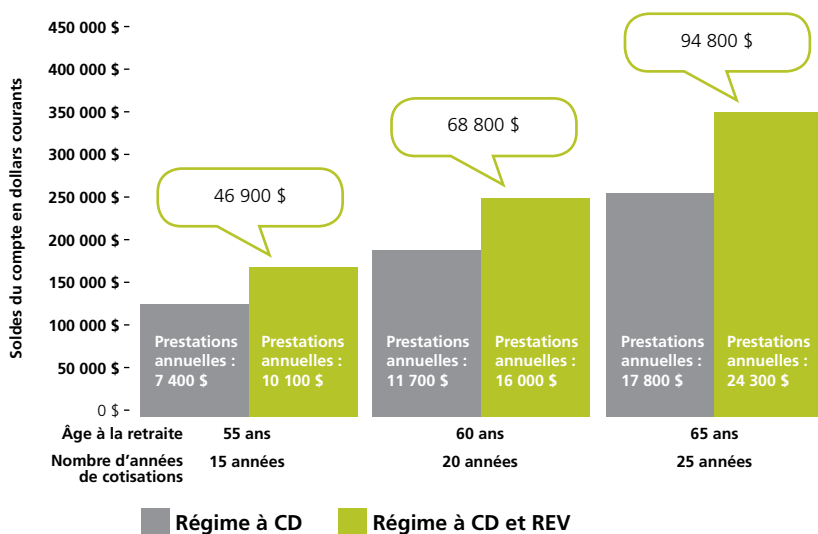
Soldes du compte en dollars courants

450 000 $
400 000 $
350 000 $
300 000 $
250 000 $
200 000 $
150 000 $
100 000 $
50 000 $
0 $

46 900 $

68 800 $

94 800 $

Prestations annuelles : 7 400 $

Prestations annuelles : 10 100 $

Prestations annuelles : 11 700 $

Prestations annuelles : 16 000 $

Prestations annuelles : 17 800 $

Prestations annuelles : 24 300 $

| Âge à la retraite | 55 ans | 60 ans | 65 ans |
|---|---|---|---|
| Nombre d'années de cotisations | 15 années | 20 années | 25 années |

Régime à CD

Régime à CD et REV